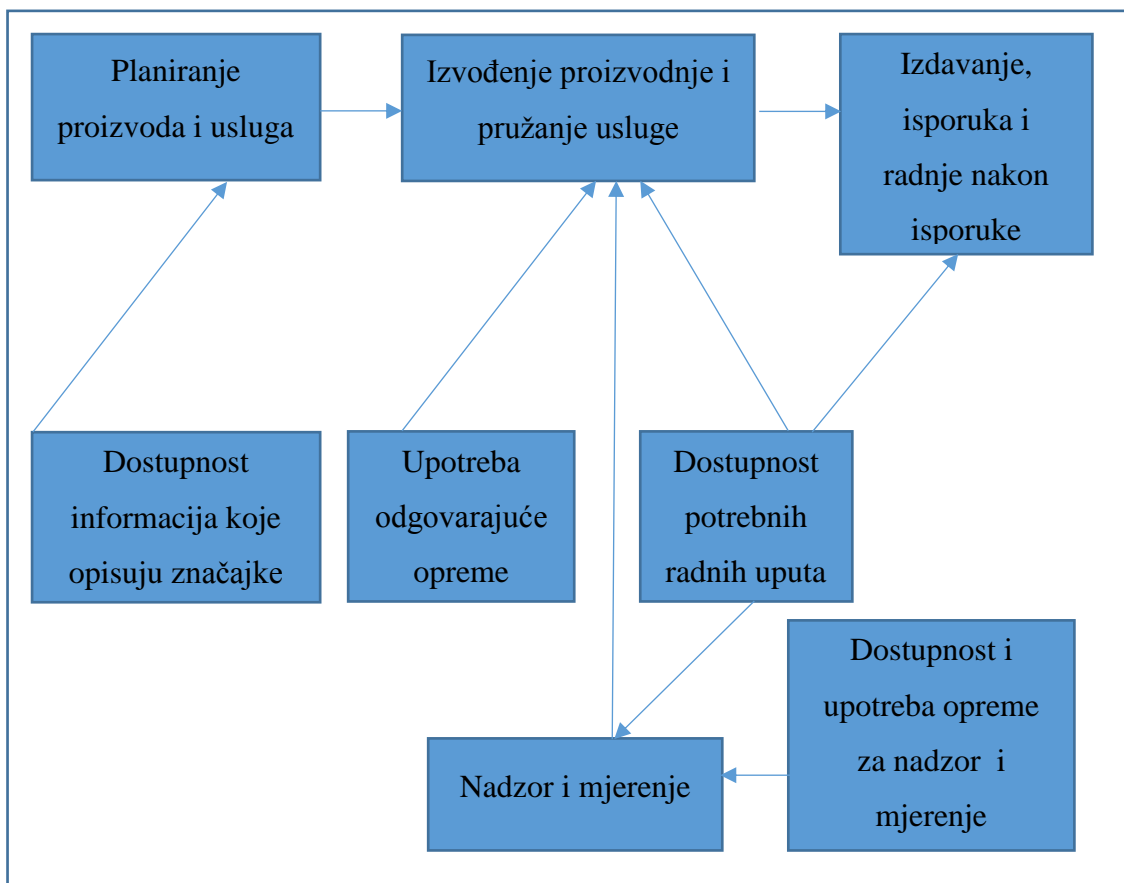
Planiranje proizvoda i usluga

Izvođenje proizvodnje i pružanje usluge

Izdavanje, isporuka i radnje nakon isporuke

Dostupnost informacija koje opisuju značajke

Upotreba odgovarajuće opreme

Dostupnost potrebnih radnih uputa

Dostupnost i upotreba opreme za nadzor i mjerenje

Nadzor i mjerenje